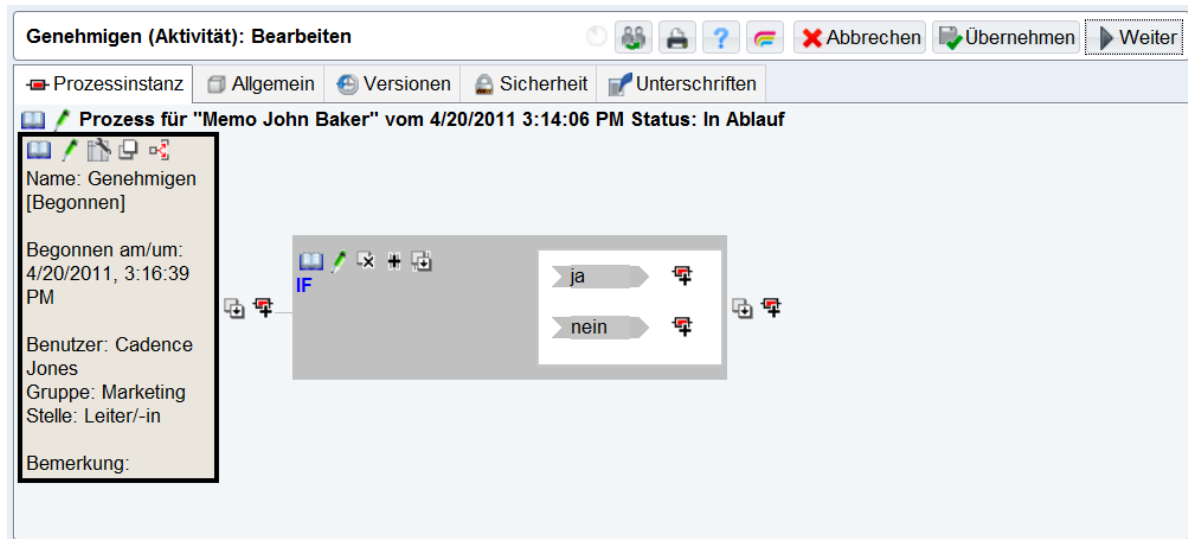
Genehmigen (Aktivität): Bearbeiten

? Abbrechen Übernehmen Weiter

Prozessinstanz Allgemein Versionen Sicherheit Unterschriften

Prozess für "Memo John Baker" vom 4/20/2011 3:14:06 PM Status: In Ablauf

Name: Genehmigen [Begonnen]

Begonnen am/um: 4/20/2011, 3:16:39 PM

Benutzer: Cadence Jones
Gruppe: Marketing
Stelle: Leiter/-in

Bemerkung:

IF

ja

nein